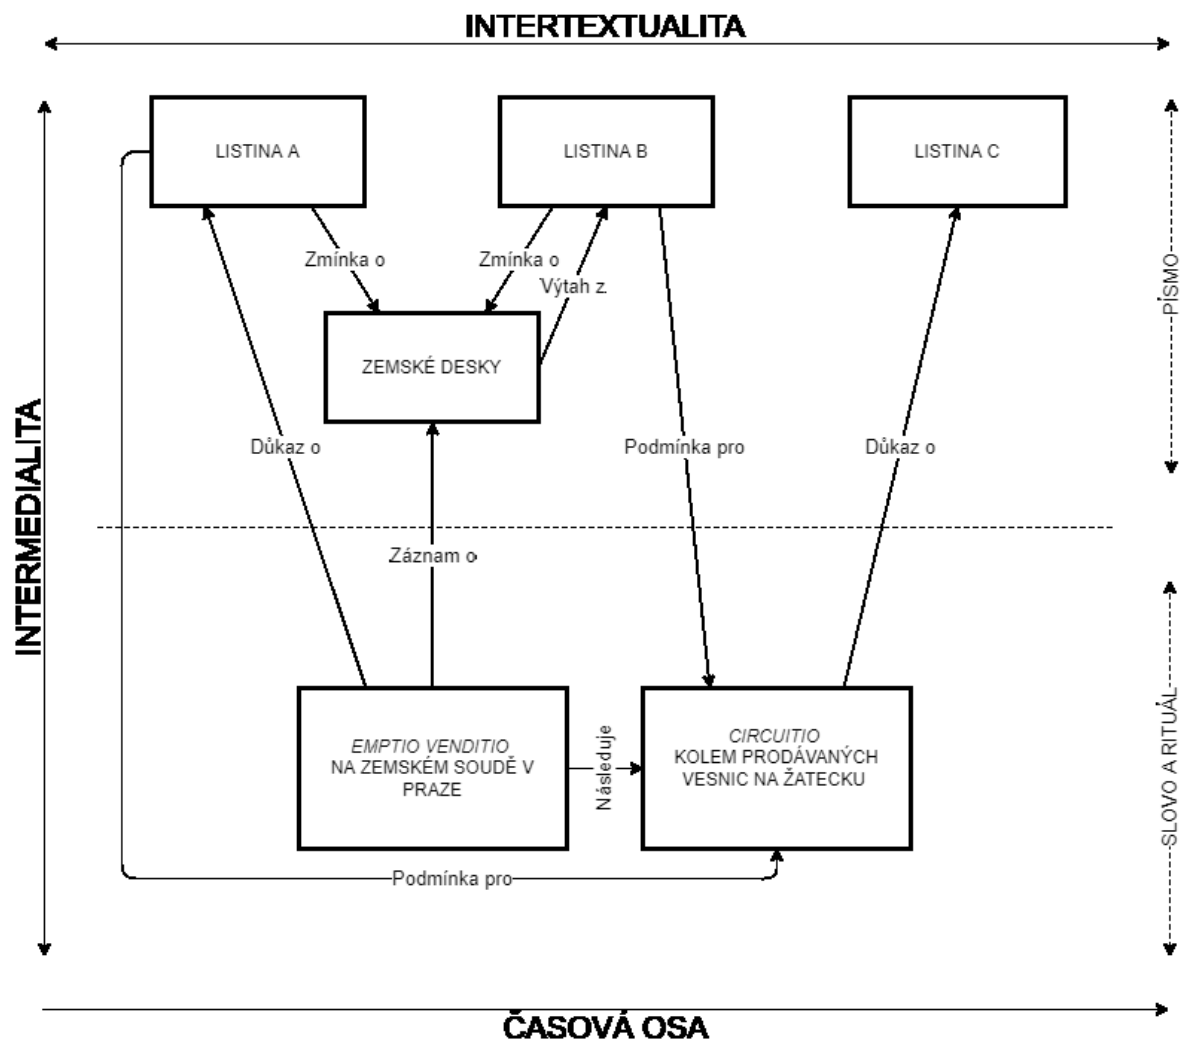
INTERTEXTUALITA

INTERMEDIALITA

LISTINA A

LISTINA B

LISTINA C

Zmínka o

Zmínka o

Výtah z

PÍSMO

ZEMSKÉ DESKY

Důkaz o

Podmínka pro

Důkaz o

Záznam o

*EMPTIO VENDITIO* NA ZEMSKÉM SOUDĚ V PRAZE

Následuje

*CIRCUITIO* KOLEM PRODÁVANÝCH VESNIC NA ŽATECKU

SLOVO A RITUÁL

Podmínka pro

ČASOVÁ OSA